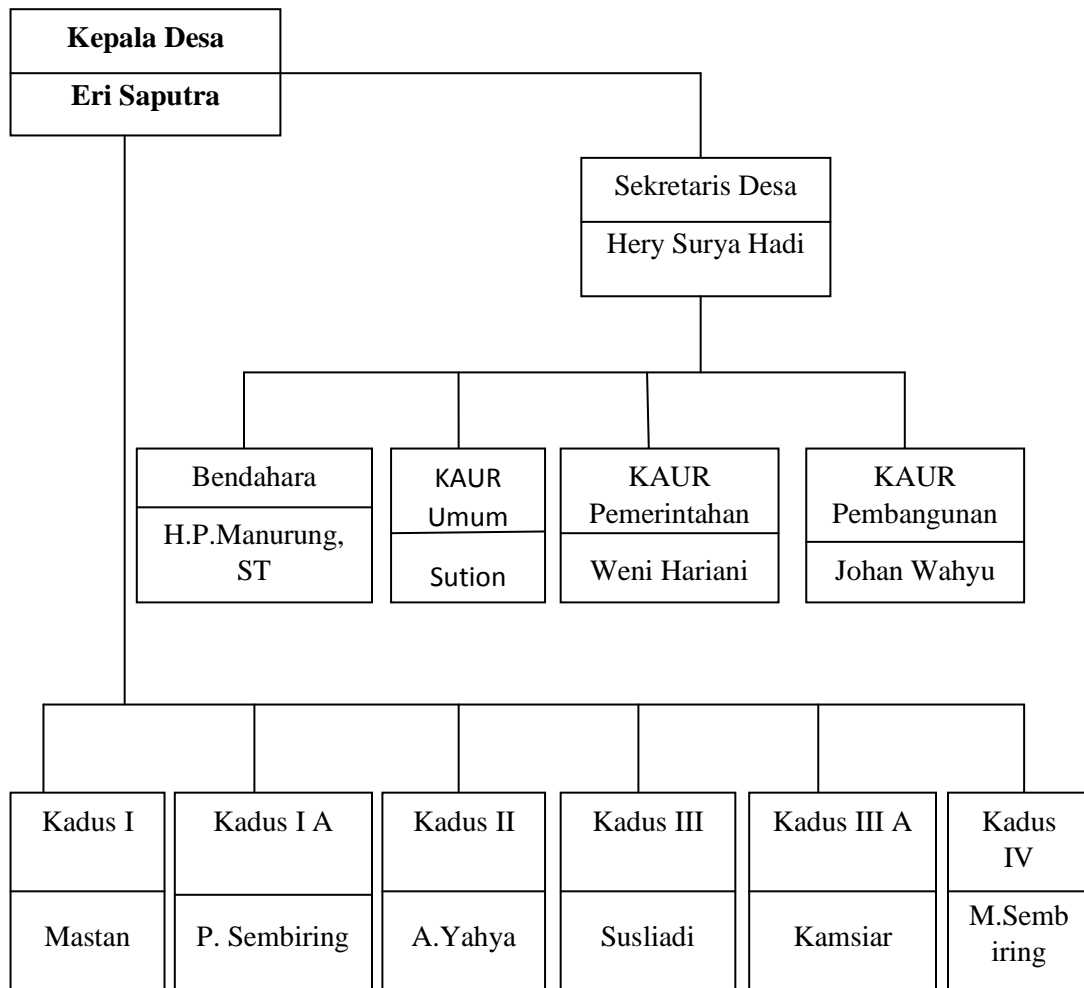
Kepala Desa
Eri Saputra

Sekretaris Desa
Hery Surya Hadi

Bendahara
H.P.Manurung, ST

KAUR Umum
Sution

KAUR Pemerintahan
Weni Hariani

KAUR Pembangunan
Johan Wahyu

Kadus I
Mastan

Kadus I A
P. Sembiring

Kadus II
A.Yahya

Kadus III
Susliadi

Kadus III A
Kamsiar

Kadus IV
M.Semb iring